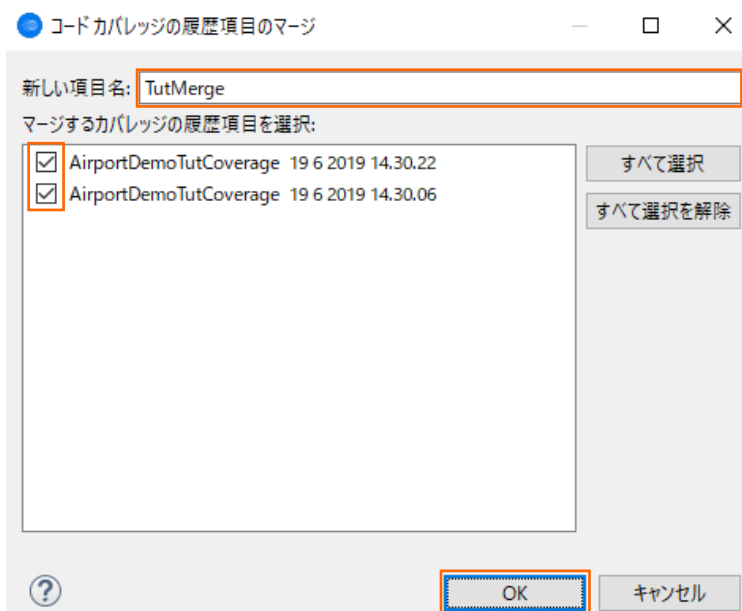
コード カバレッジの履歴項目のマージ

新しい項目名: TutMerge

マージするカバレッジの履歴項目を選択:

AirportDemoTutCoverage 19 6 2019 14.30.22
AirportDemoTutCoverage 19 6 2019 14.30.06

すべて選択
すべて選択を解除

?

OK
キャンセル